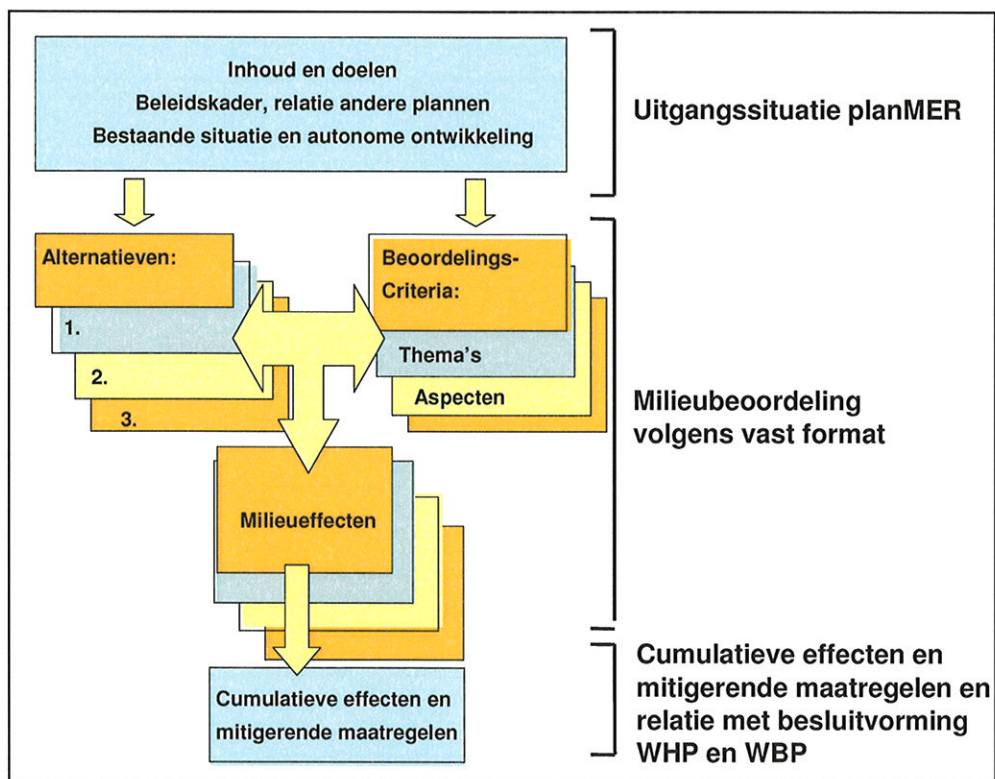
Inhoud en doelen
Beleidskader, relatie andere plannen
Bestaande situatie en autonome ontwikkeling

Uitgangssituatie planMER

Alternatieven:
1.
2.
3.

Beoordelings-Criteria:
Thema's
Aspecten

Milieubeoordeling volgens vast format

Milieueffecten

Cumulatieve effecten en mitigerende maatregelen

Cumulatieve effecten en mitigerende maatregelen en relatie met besluitvorming WHP en WBP